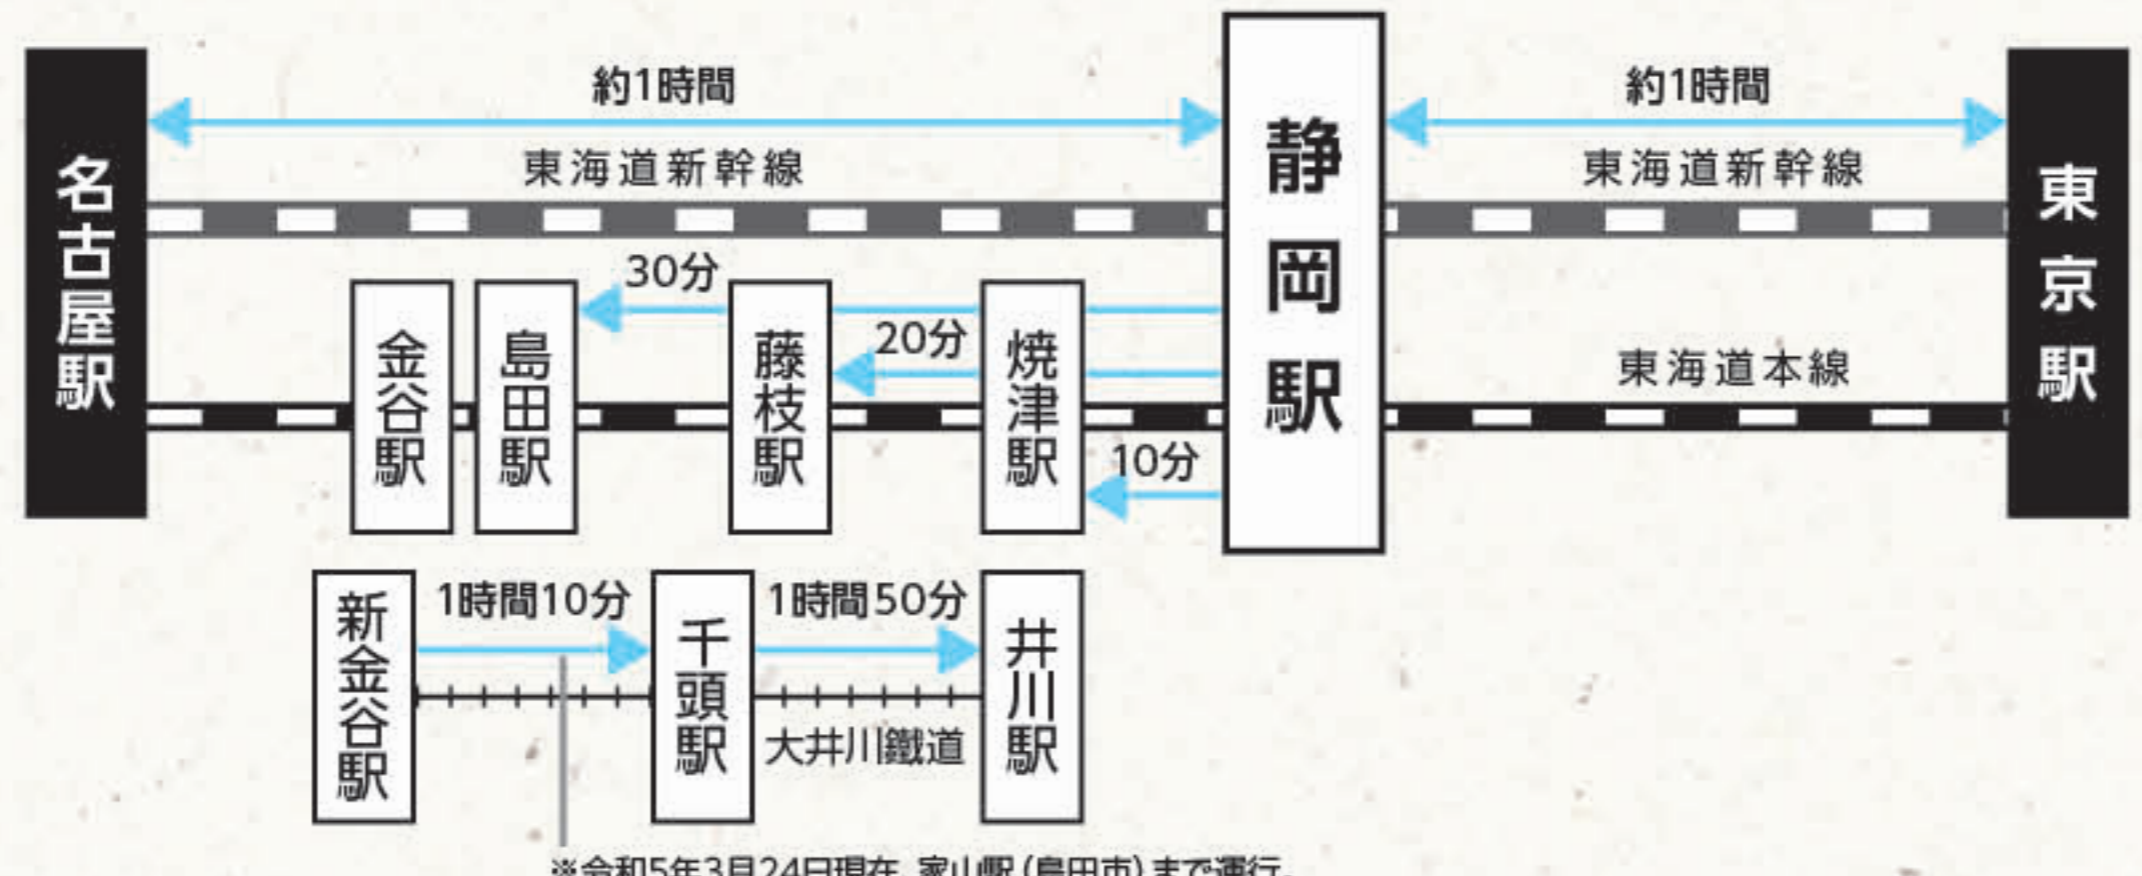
名古屋駅

約1時間

東海道新幹線

静岡駅

約1時間

東海道新幹線

東京駅

30分

20分

10分

金谷駅

島田駅

藤枝駅

焼津駅

東海道本線

新金谷駅

1時間10分

千頭駅

1時間50分

大井川鐵道

井川駅

※令和5年3月24日現在 家山駅（島田市）まで運行。